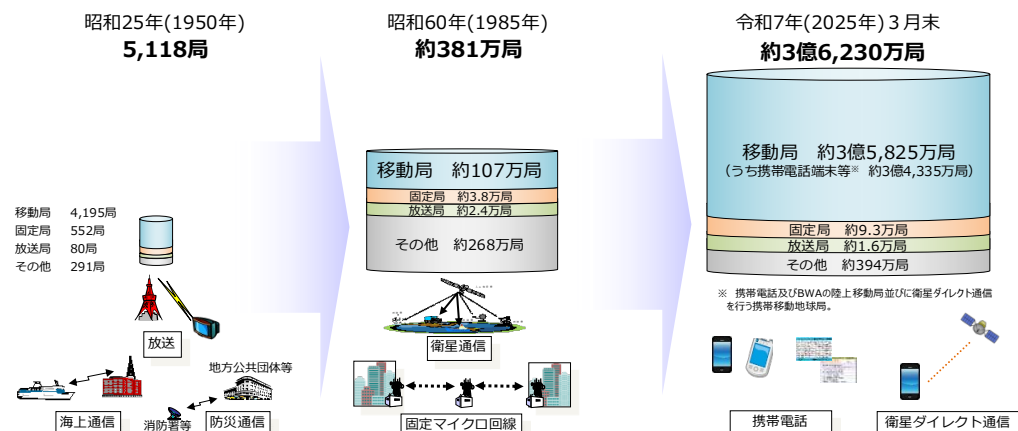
昭和25年(1950年)
5,118局

移動局 4,195局
固定局 552局
放送局 80局
その他 291局

放送
地方公共団体等
海上通信
消防署等
防災通信

昭和60年(1985年)
約381万局

移動局 約107万局
固定局 約3.8万局
放送局 約2.4万局
その他 約268万局

衛星通信
固定マイクロ回線

令和7年(2025年)３月末
約3億6,230万局

移動局 約3億5,825万局
（うち携帯電話端末等※ 約3億4,335万局）
固定局 約9.3万局
放送局 約1.6万局
その他 約394万局

※ 携帯電話及びBWAの陸上移動局並びに衛星ダイレクト通信を行う携帯移動地球局。

携帯電話
衛星ダイレクト通信